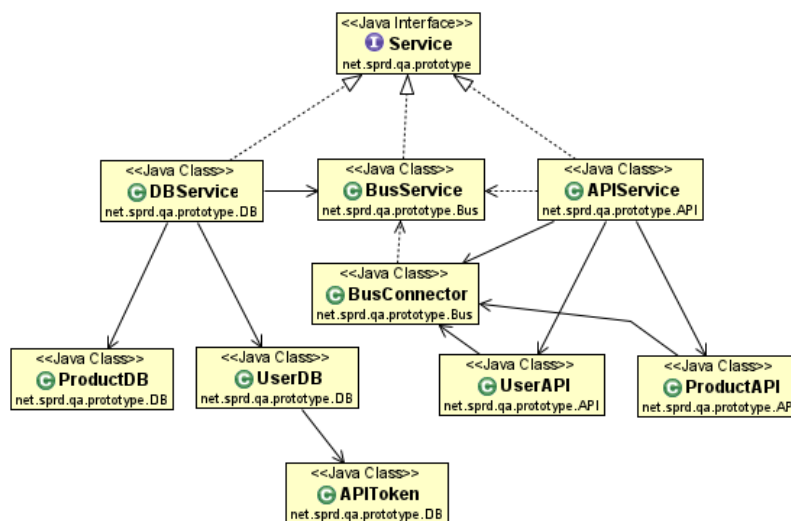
<<Java Interface>>
I Service
net.sprd.qa.prototype

<<Java Class>>
C DBService
net.sprd.qa.prototype.DB

<<Java Class>>
C BusService
net.sprd.qa.prototype.Bus

<<Java Class>>
C APIService
net.sprd.qa.prototype.API

<<Java Class>>
C BusConnector
net.sprd.qa.prototype.Bus

<<Java Class>>
C ProductDB
net.sprd.qa.prototype.DB

<<Java Class>>
C UserDB
net.sprd.qa.prototype.DB

<<Java Class>>
C UserAPI
net.sprd.qa.prototype.API

<<Java Class>>
C ProductAPI
net.sprd.qa.prototype.AP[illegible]

<<Java Class>>
C APIToken
net.sprd.qa.prototype.DB